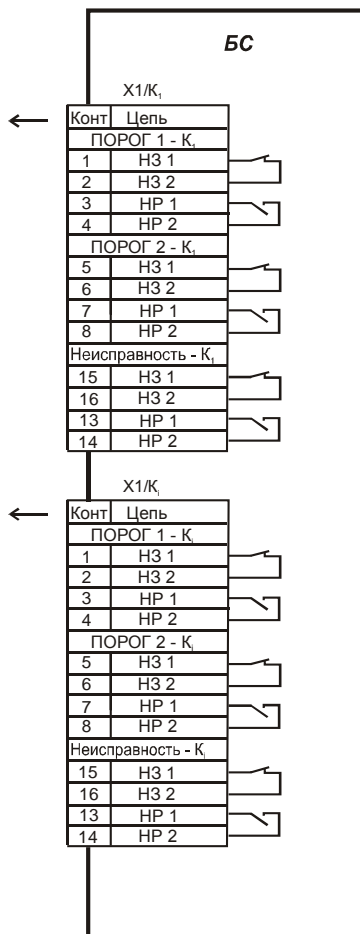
БС

X1/$К_1$

| Конт | Цепь |
|---|---|
| ПОРОГ 1 - $К_1$ | |
| 1 | НЗ 1 |
| 2 | НЗ 2 |
| 3 | НР 1 |
| 4 | НР 2 |
| ПОРОГ 2 - $К_1$ | |
| 5 | НЗ 1 |
| 6 | НЗ 2 |
| 7 | НР 1 |
| 8 | НР 2 |
| Неисправность - $К_1$ | |
| 15 | НЗ 1 |
| 16 | НЗ 2 |
| 13 | НР 1 |
| 14 | НР 2 |

X1/$К_i$

| Конт | Цепь |
|---|---|
| ПОРОГ 1 - $К_i$ | |
| 1 | НЗ 1 |
| 2 | НЗ 2 |
| 3 | НР 1 |
| 4 | НР 2 |
| ПОРОГ 2 - $К_i$ | |
| 5 | НЗ 1 |
| 6 | НЗ 2 |
| 7 | НР 1 |
| 8 | НР 2 |
| Неисправность - $К_i$ | |
| 15 | НЗ 1 |
| 16 | НЗ 2 |
| 13 | НР 1 |
| 14 | НР 2 |